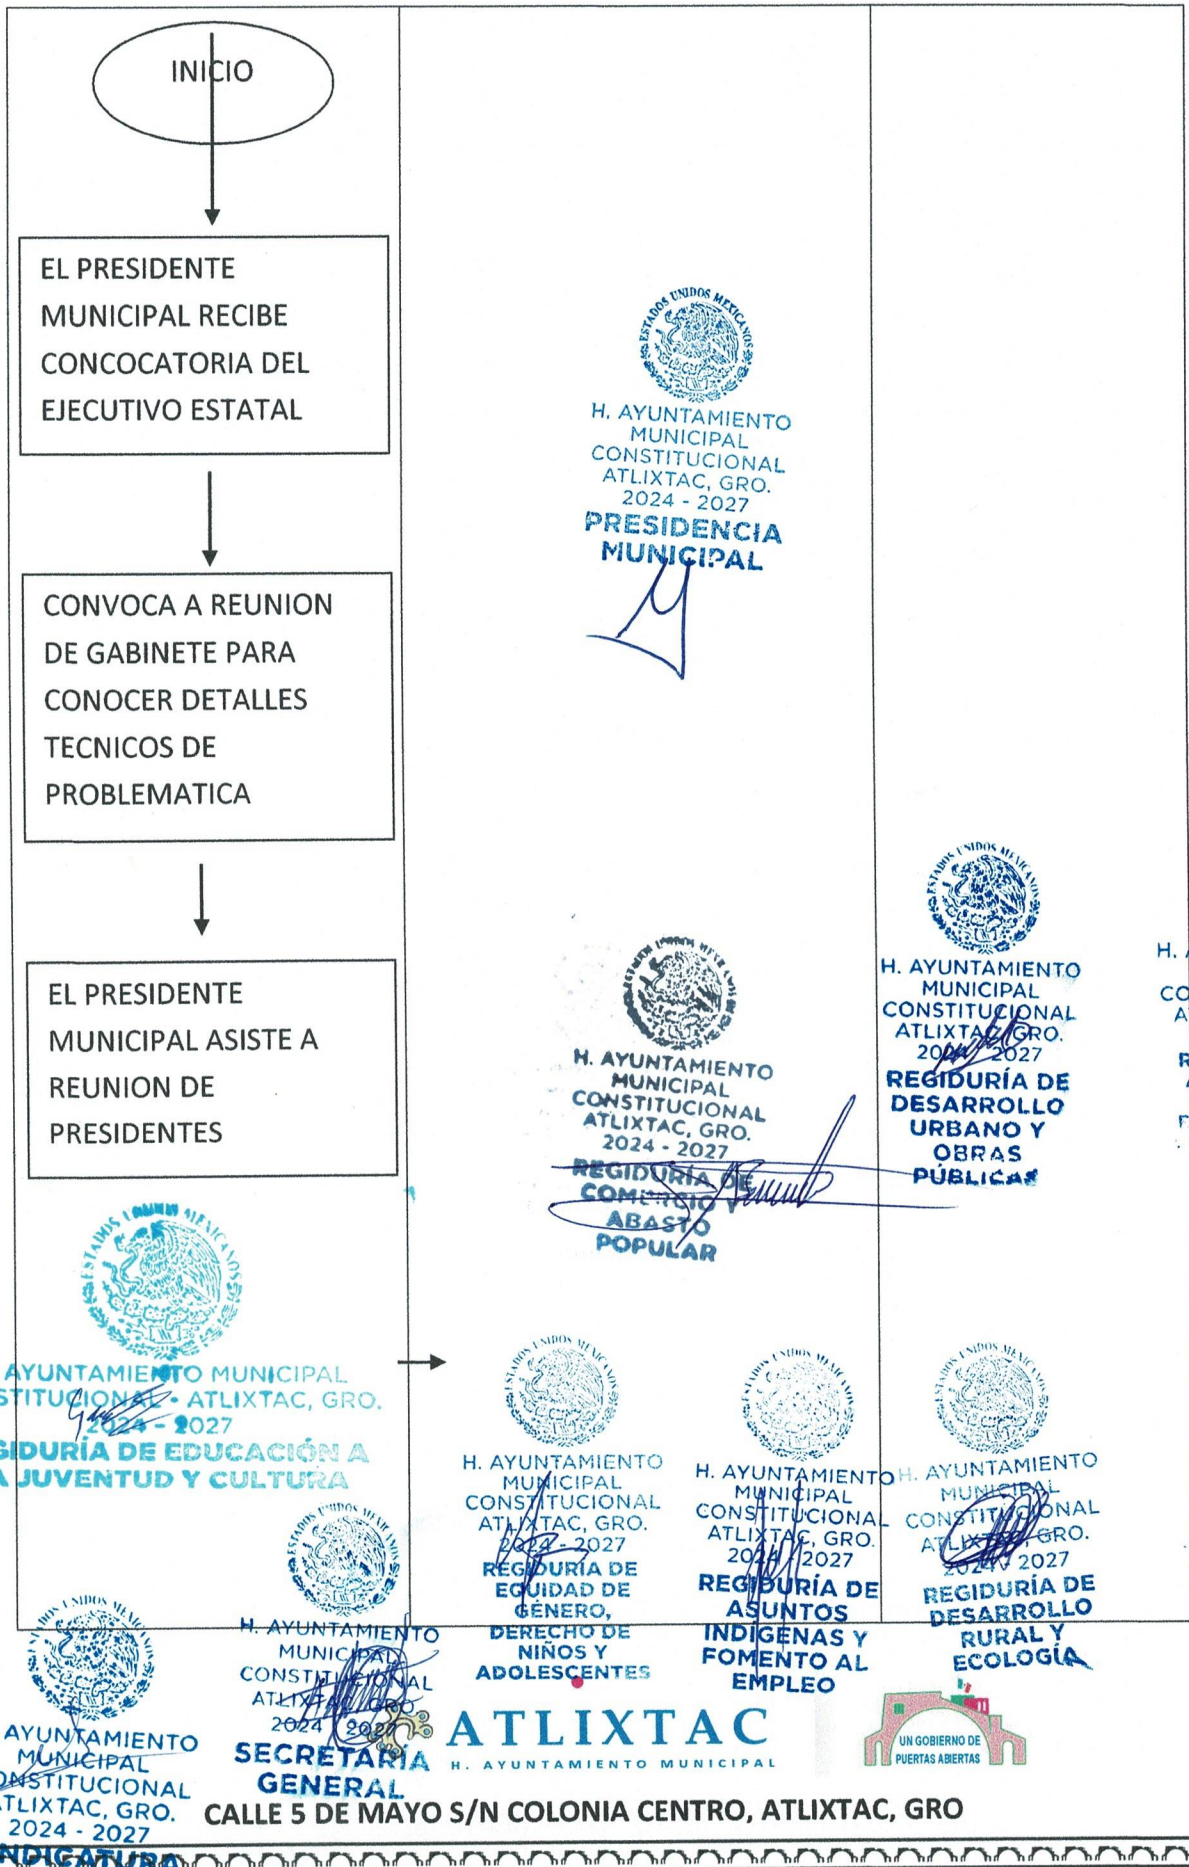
INICIO

EL PRESIDENTE MUNICIPAL RECIBE CONCOCATORIA DEL EJECUTIVO ESTATAL

CONVOCA A REUNION DE GABINETE PARA CONOCER DETALLES TECNICOS DE PROBLEMATICA

EL PRESIDENTE MUNICIPAL ASISTE A REUNION DE PRESIDENTES

ESTADOS UNIDOS MEXICANOS
H. AYUNTAMIENTO MUNICIPAL CONSTITUCIONAL ATLIXTAC, GRO. 2024 - 2027
PRESIDENCIA MUNICIPAL

ESTADOS UNIDOS MEXICANOS
H. AYUNTAMIENTO MUNICIPAL CONSTITUCIONAL ATLIXTAC, GRO. 2024 - 2027
REGIDURÍA DE COMERCIO Y ABASTO POPULAR

ESTADOS UNIDOS MEXICANOS
H. AYUNTAMIENTO MUNICIPAL CONSTITUCIONAL ATLIXTAC, GRO. 2024 - 2027
REGIDURÍA DE DESARROLLO URBANO Y OBRAS PÚBLICAS

H. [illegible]
CO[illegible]
A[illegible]
R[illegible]

ESTADOS UNIDOS MEXICANOS
AYUNTAMIENTO MUNICIPAL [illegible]STITUCIONAL ATLIXTAC, GRO. 2024 - 2027
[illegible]GIDURÍA DE EDUCACIÓN A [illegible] JUVENTUD Y CULTURA

ESTADOS UNIDOS MEXICANOS
H. AYUNTAMIENTO MUNICIPAL CONSTITUCIONAL ATLIXTAC, GRO. 2024 - 2027
REGIDURÍA DE EQUIDAD DE GÉNERO, DERECHO DE NIÑOS Y ADOLESCENTES

ESTADOS UNIDOS MEXICANOS
H. AYUNTAMIENTO MUNICIPAL CONSTITUCIONAL ATLIXTAC, GRO. 2024 - 2027
REGIDURÍA DE ASUNTOS INDÍGENAS Y FOMENTO AL EMPLEO

ESTADOS UNIDOS MEXICANOS
H. AYUNTAMIENTO MUNICIPAL CONSTITUCIONAL ATLIXTAC, GRO. 2024 - 2027
REGIDURÍA DE DESARROLLO RURAL Y ECOLOGÍA

ESTADOS UNIDOS MEXICANOS
H. AYUNTAMIENTO MUNICIPAL CONSTITUCIONAL ATLIXTAC, GRO. 2024 - 2027
SECRETARÍA GENERAL

ESTADOS UNIDOS MEXICANOS
AYUNTAMIENTO MUNICIPAL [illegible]NSTITUCIONAL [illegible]TLIXTAC, GRO. 2024 - 2027
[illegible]NDICATURA

ATLIXTAC
H. AYUNTAMIENTO MUNICIPAL

UN GOBIERNO DE PUERTAS ABIERTAS

CALLE 5 DE MAYO S/N COLONIA CENTRO, ATLIXTAC, GRO